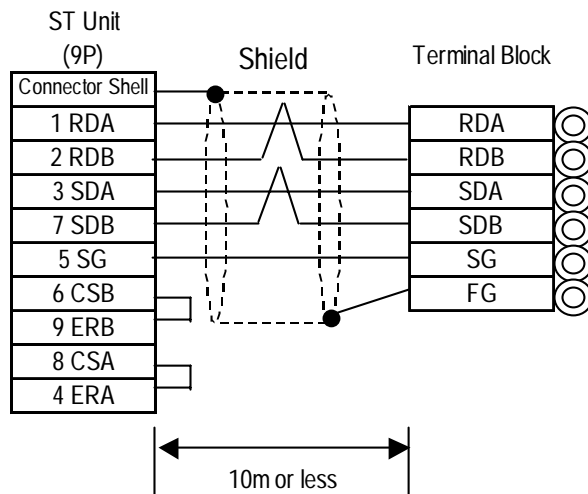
ST Unit
(9P)

Shield

Terminal Block

| Connector Shell |
|---|
| 1 RDA |
| 2 RDB |
| 3 SDA |
| 7 SDB |
| 5 SG |
| 6 CSB |
| 9 ERB |
| 8 CSA |
| 4 ERA |

| RDA |
|---|
| RDB |
| SDA |
| SDB |
| SG |
| FG |

10m or less